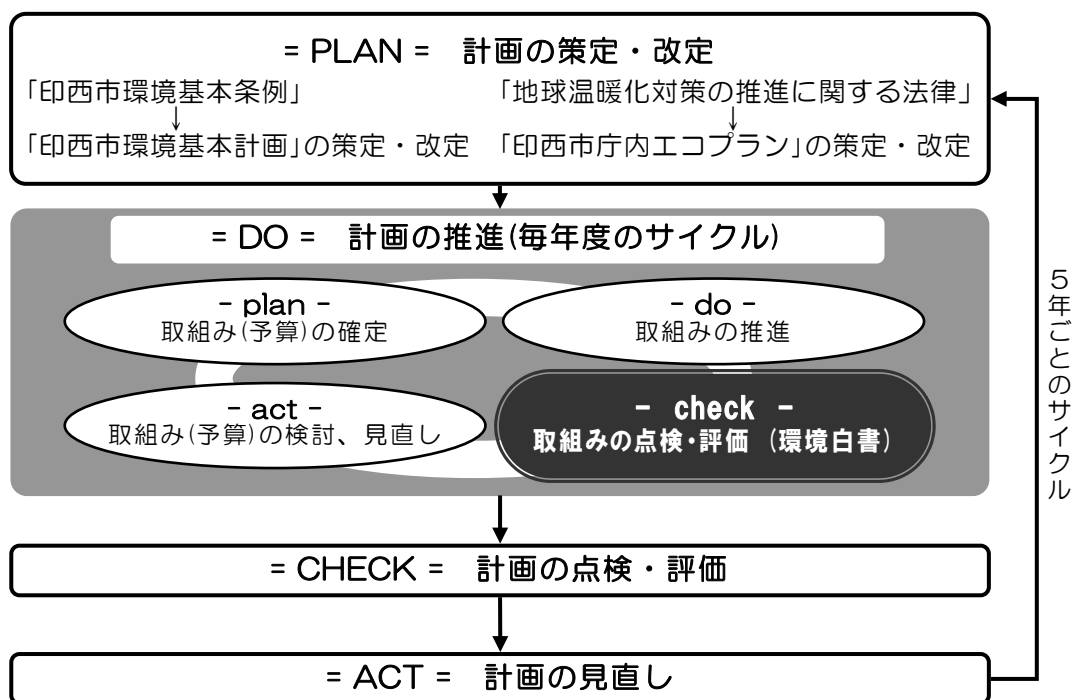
= PLAN = 計画の策定・改定

「印西市環境基本条例」
↓
「印西市環境基本計画」の策定・改定

「地球温暖化対策の推進に関する法律」
↓
「印西市庁内エコプラン」の策定・改定

= DO = 計画の推進(毎年度のサイクル)

- plan -
取組み(予算)の確定

- do -
取組みの推進

- act -
取組み(予算)の検討、見直し

- check -
取組みの点検・評価 (環境白書)

= CHECK = 計画の点検・評価

= ACT = 計画の見直し

5年ごとのサイクル